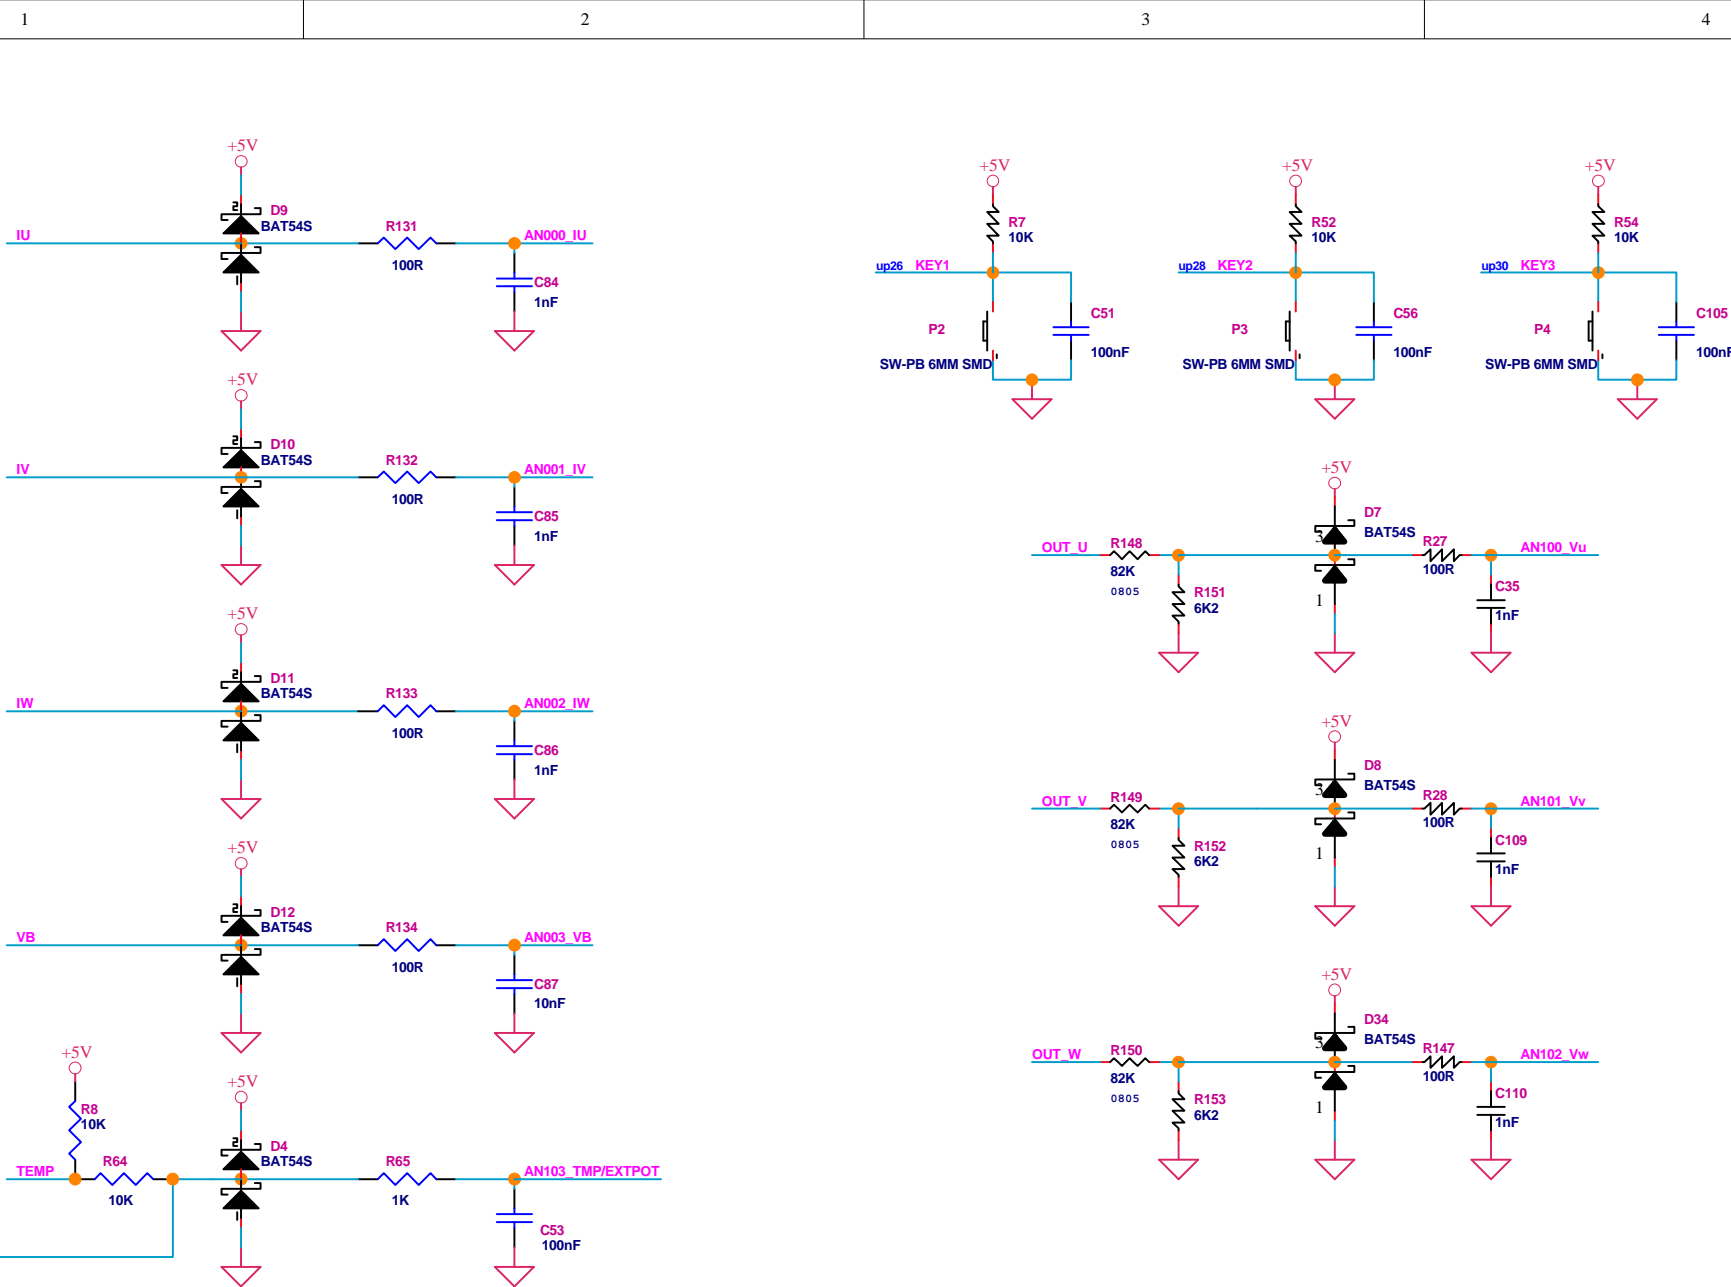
1 2 3 4

+5V
D9
BAT54S
IU
R131
100R
AN000_IU
C84
1nF

+5V
D10
BAT54S
IV
R132
100R
AN001_IV
C85
1nF

+5V
D11
BAT54S
IW
R133
100R
AN002_IW
C86
1nF

+5V
D12
BAT54S
VB
R134
100R
AN003_VB
C87
10nF

+5V
R8
10K
+5V
D4
BAT54S
TEMP
R64
10K
R65
1K
AN103_TMP/EXTPOT
C53
100nF

+5V
R7
10K
up26 KEY1
C51
P2
100nF
SW-PB 6MM SMD

+5V
R52
10K
up28 KEY2
C56
P3
100nF
SW-PB 6MM SMD

+5V
R54
10K
up30 KEY3
C105
P4
100nF
SW-PB 6MM SMD

+5V
D7
BAT54S
OUT_U
R148
82K
0805
R27
100R
AN100_Vu
R151
6K2
C35
1nF
3
1

+5V
D8
BAT54S
OUT_V
R149
82K
0805
R28
100R
AN101_Vv
R152
6K2
C109
1nF
3
1

+5V
D34
BAT54S
OUT_W
R150
82K
0805
R147
100R
AN102_Vw
R153
6K2
C110
1nF
3
1